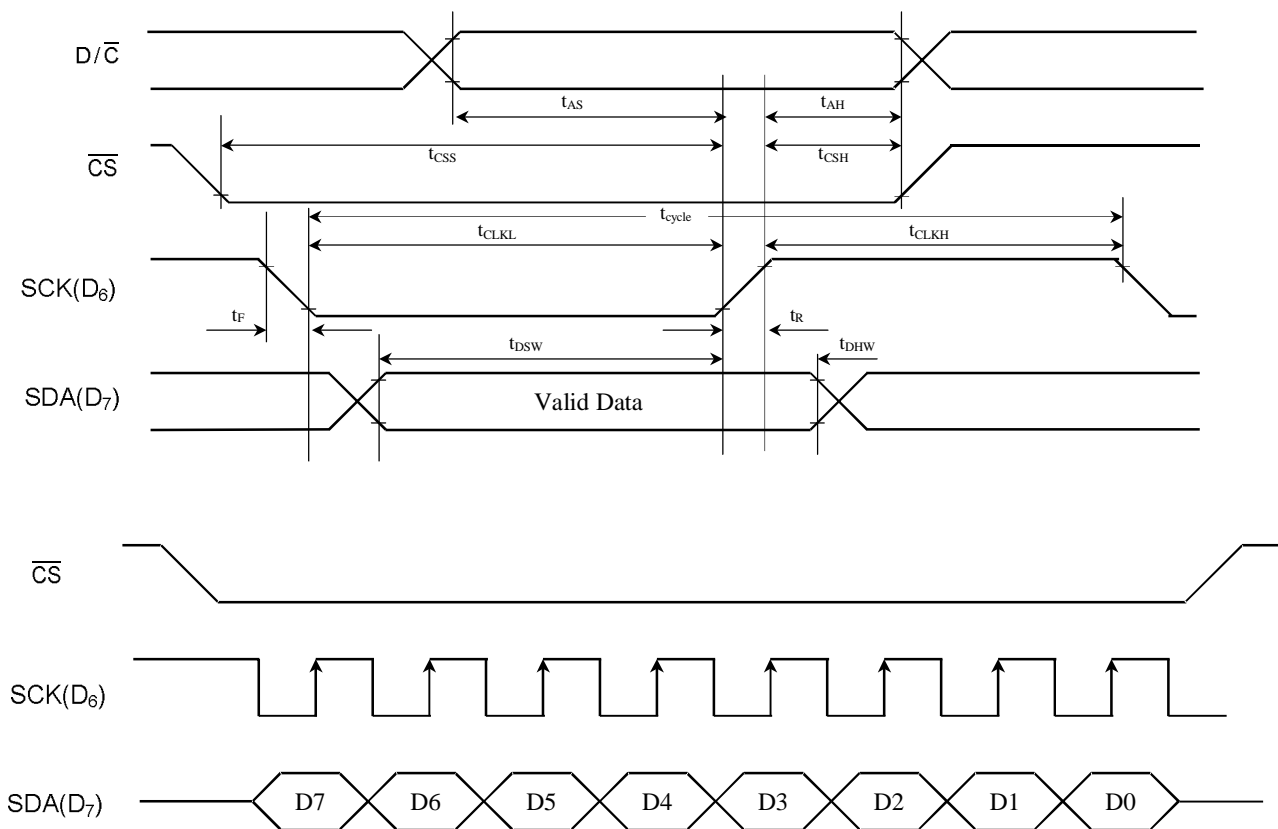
$D/\overline{C}$

$t_{AS}$

$t_{AH}$

$\overline{CS}$

$t_{CSS}$

$t_{CSH}$

$t_{cycle}$

$t_{CLKL}$

$t_{CLKH}$

$SCK(D_6)$

$t_F$

$t_R$

$t_{DSW}$

$t_{DHW}$

$SDA(D_7)$

Valid Data

$\overline{CS}$

$SCK(D_6)$

$SDA(D_7)$

D7 D6 D5 D4 D3 D2 D1 D0